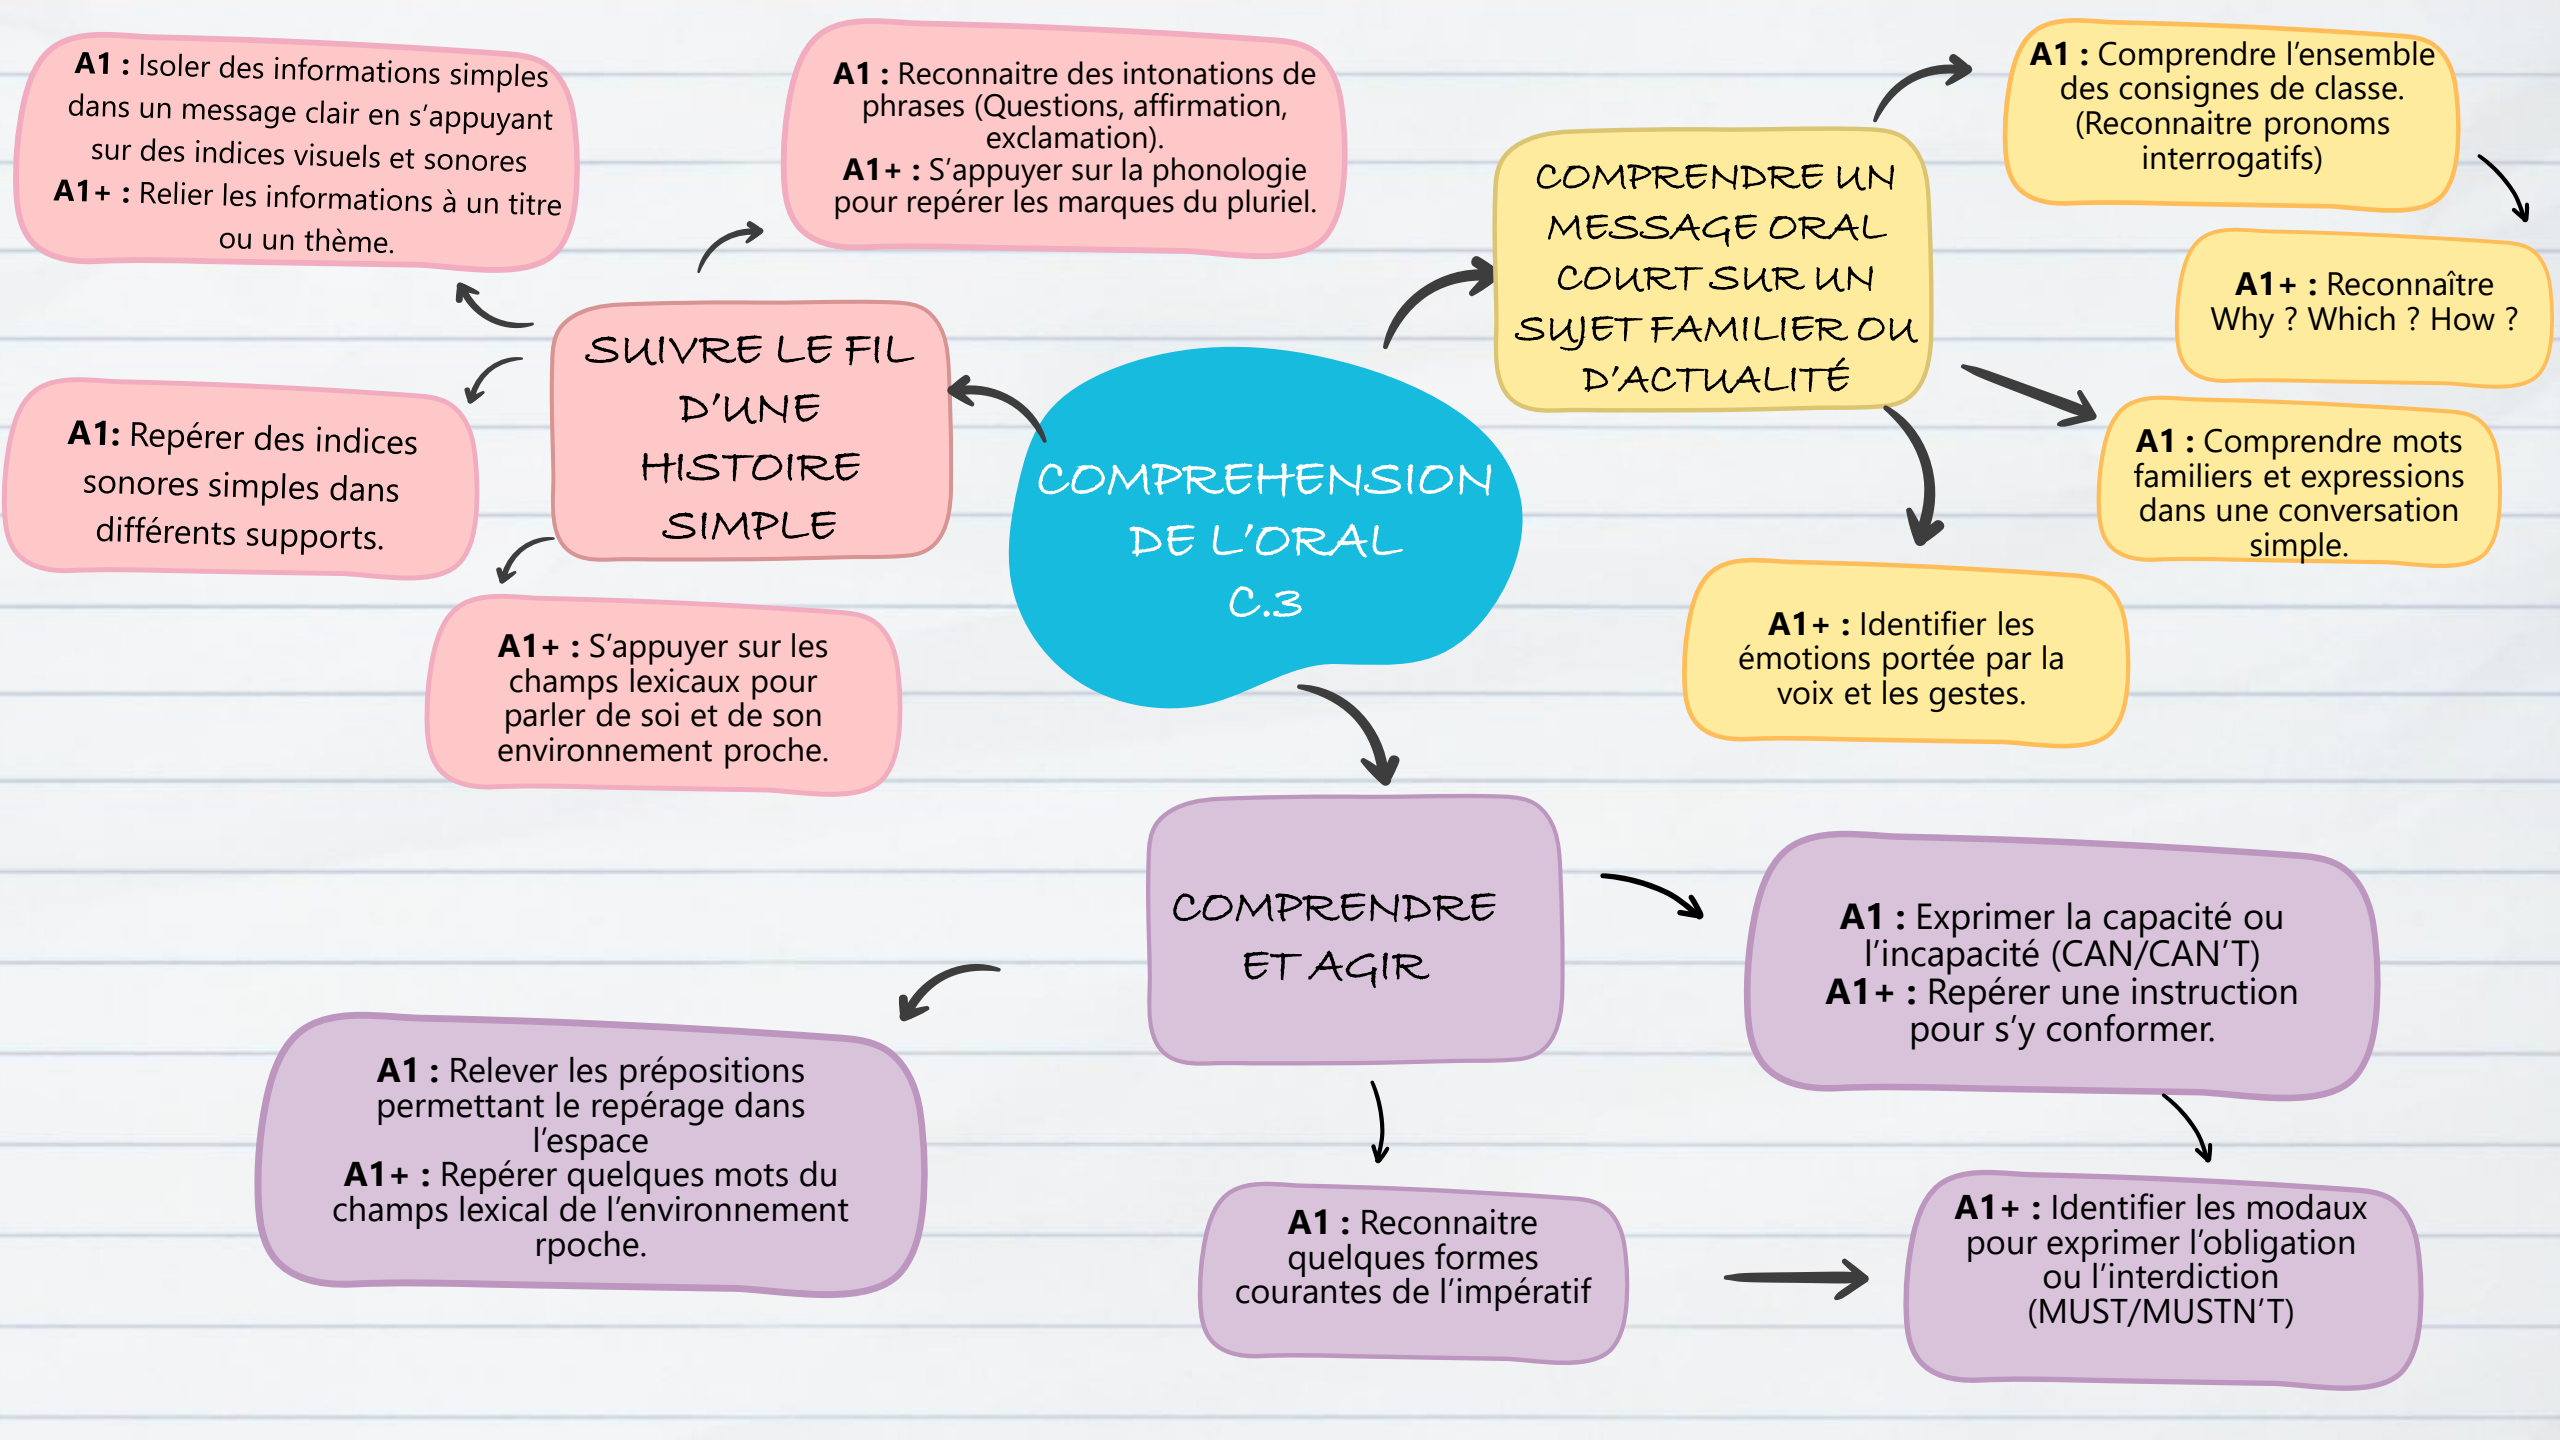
COMPREHENSION DE L'ORAL C.3

SUIVRE LE FIL D'UNE HISTOIRE SIMPLE

A1 : Isoler des informations simples dans un message clair en s'appuyant sur des indices visuels et sonores
A1+ : Relier les informations à un titre ou un thème.

A1 : Reconnaitre des intonations de phrases (Questions, affirmation, exclamation).
A1+ : S'appuyer sur la phonologie pour repérer les marques du pluriel.

A1: Repérer des indices sonores simples dans différents supports.

A1+ : S'appuyer sur les champs lexicaux pour parler de soi et de son environnement proche.

COMPRENDRE UN MESSAGE ORAL COURT SUR UN SUJET FAMILIER OU D'ACTUALITÉ

A1 : Comprendre l'ensemble des consignes de classe. (Reconnaitre pronoms interrogatifs)

A1+ : Reconnaître Why ? Which ? How ?

A1 : Comprendre mots familiers et expressions dans une conversation simple.

A1+ : Identifier les émotions portée par la voix et les gestes.

COMPRENDRE ET AGIR

A1 : Exprimer la capacité ou l'incapacité (CAN/CAN'T)
A1+ : Repérer une instruction pour s'y conformer.

A1 : Relever les prépositions permettant le repérage dans l'espace
A1+ : Repérer quelques mots du champs lexical de l'environnement rpoche.

A1 : Reconnaitre quelques formes courantes de l'impératif

A1+ : Identifier les modaux pour exprimer l'obligation ou l'interdiction (MUST/MUSTN'T)